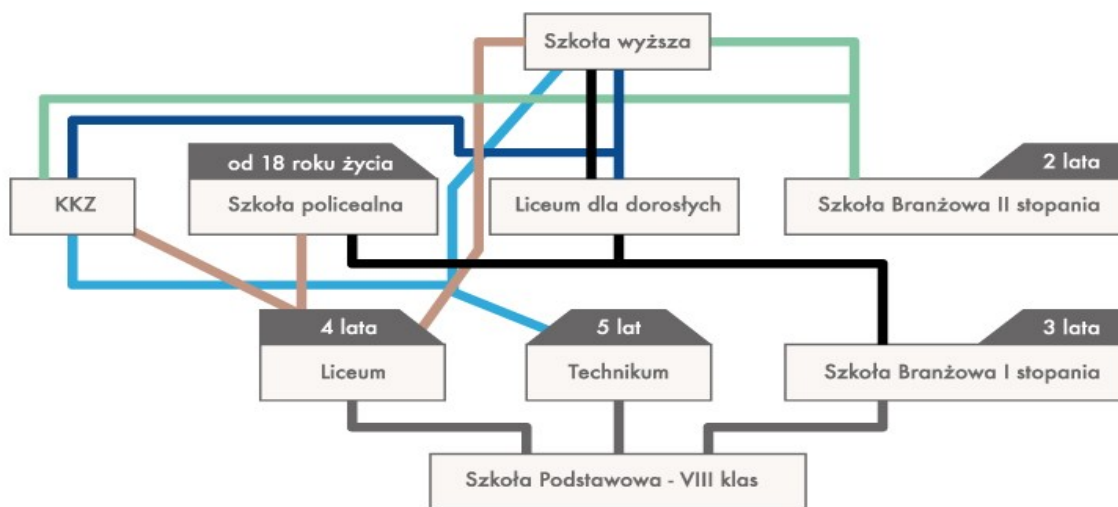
Szkoła wyższa

od 18 roku życia

2 lata

KKZ

Szkoła policealna

Liceum dla dorosłych

Szkoła Branżowa II stopania

4 lata

5 lat

3 lata

Liceum

Technikum

Szkoła Branżowa I stopania

Szkoła Podstawowa - VIII klas